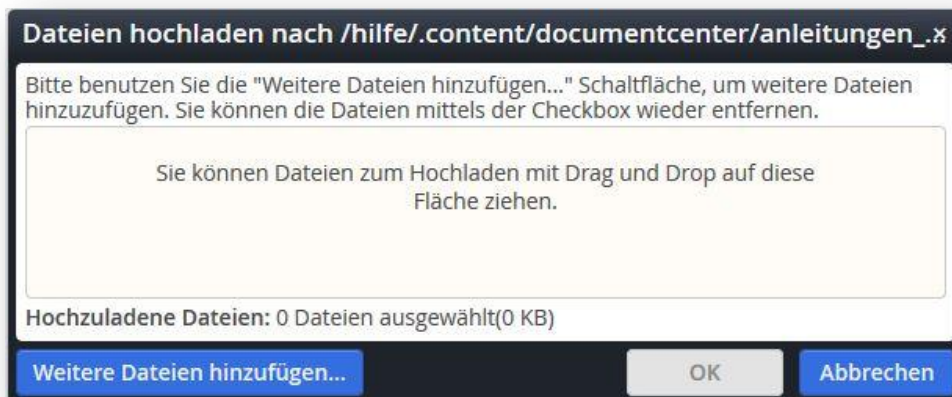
Dateien hochladen nach /hilfe/.content/documentcenter/anleitungen_.x

Bitte benutzen Sie die "Weitere Dateien hinzufügen..." Schaltfläche, um weitere Dateien hinzuzufügen. Sie können die Dateien mittels der Checkbox wieder entfernen.

Sie können Dateien zum Hochladen mit Drag und Drop auf diese Fläche ziehen.

Hochzuladene Dateien: 0 Dateien ausgewählt(0 KB)

Weitere Dateien hinzufügen...

OK

Abbrechen